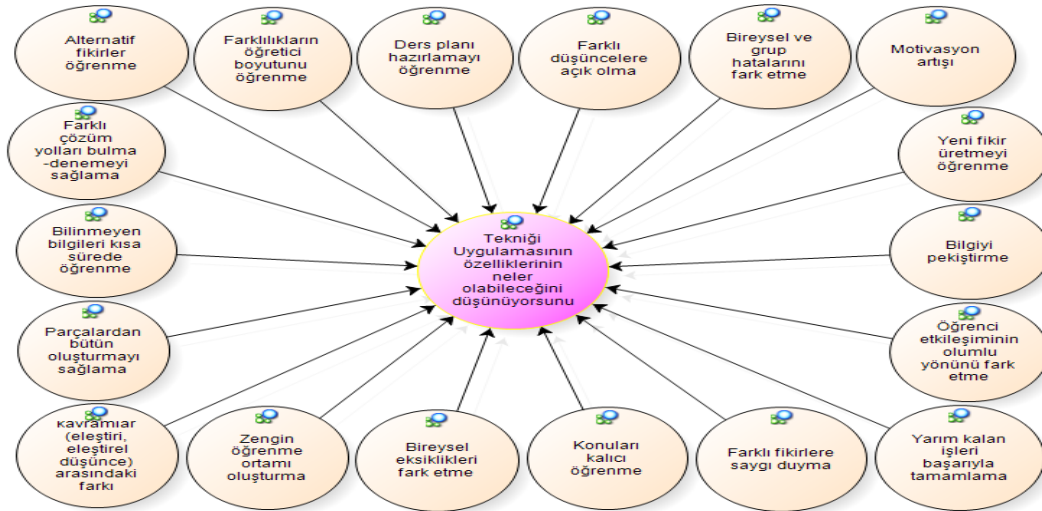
Alternatif fikirler öğrenme

Farklılıkların öğretici boyutunu öğrenme

Ders planı hazırlamayı öğrenme

Farklı düşüncelere açık olma

Bireysel ve grup hatalarını fark etme

Motivasyon artışı

Farklı çözüm yolları bulma -denemeyi sağlama

Yeni fikir üretmeyi öğrenme

Tekniği Uygulamasının özelliklerinin neler olabileceğini düşünüyorsunu

Bilinmeyen bilgileri kısa sürede öğrenme

Bilgiyi pekiştirme

Parçalardan bütün oluşturmayı sağlama

Öğrenci etkileşiminin olumlu yönünü fark etme

kavramlar (eleştiri, eleştirel düşünce) arasındaki farkı

Zengin öğrenme ortamı oluşturma

Bireysel eksiklikleri fark etme

Konuları kalıcı öğrenme

Farklı fikirlere saygı duyma

Yarım kalan işleri başarıyla tamamlama